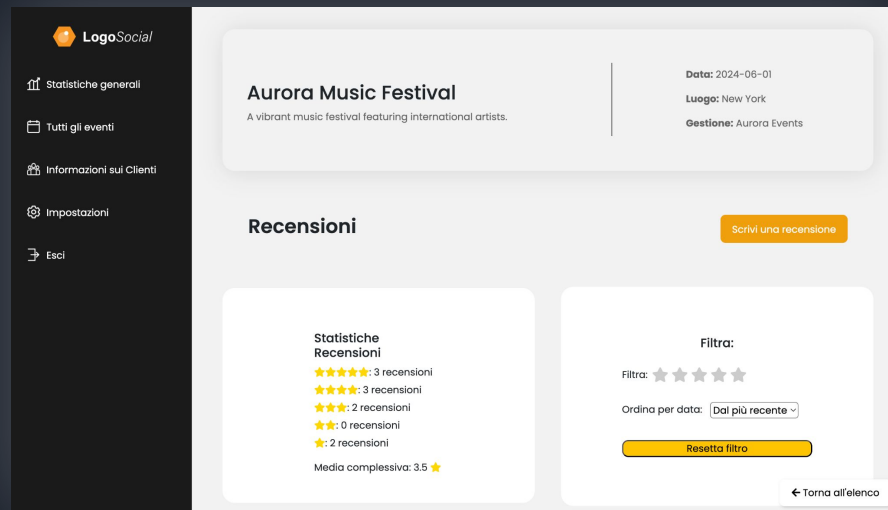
LogoSocial

Statistiche generali

Tutti gli eventi

Informazioni sui Clienti

Impostazioni

Esci

Aurora Music Festival

A vibrant music festival featuring international artists.

**Data:** 2024-06-01

**Luogo:** New York

**Gestione:** Aurora Events

Recensioni

Scrivi una recensione

Statistiche Recensioni

★★★★★: 3 recensioni

★★★★: 3 recensioni

★★★: 2 recensioni

★★: 0 recensioni

★: 2 recensioni

Media complessiva: 3.5 ★

Filtra:

Filtra: ★★★★★

Ordina per data: Dal più recente

Resetta filtro

← Torna all'elenco